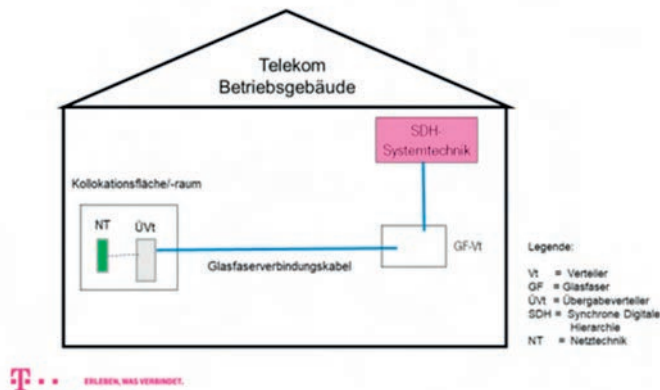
Telekom
Betriebsgebäude

SDH-
Systemtechnik

Kollokationsfläche/-raum

NT

ÜVt

GF-Vt

Glasfaserverbindungskabel

Legende:

Vt = Verteiler
GF = Glasfaser
ÜVt = Übergabeverteiler
SDH = Synchrone Digitale Hierarchie
NT = Netztechnik

T · · ERLEBEN, WAS VERBINDET.